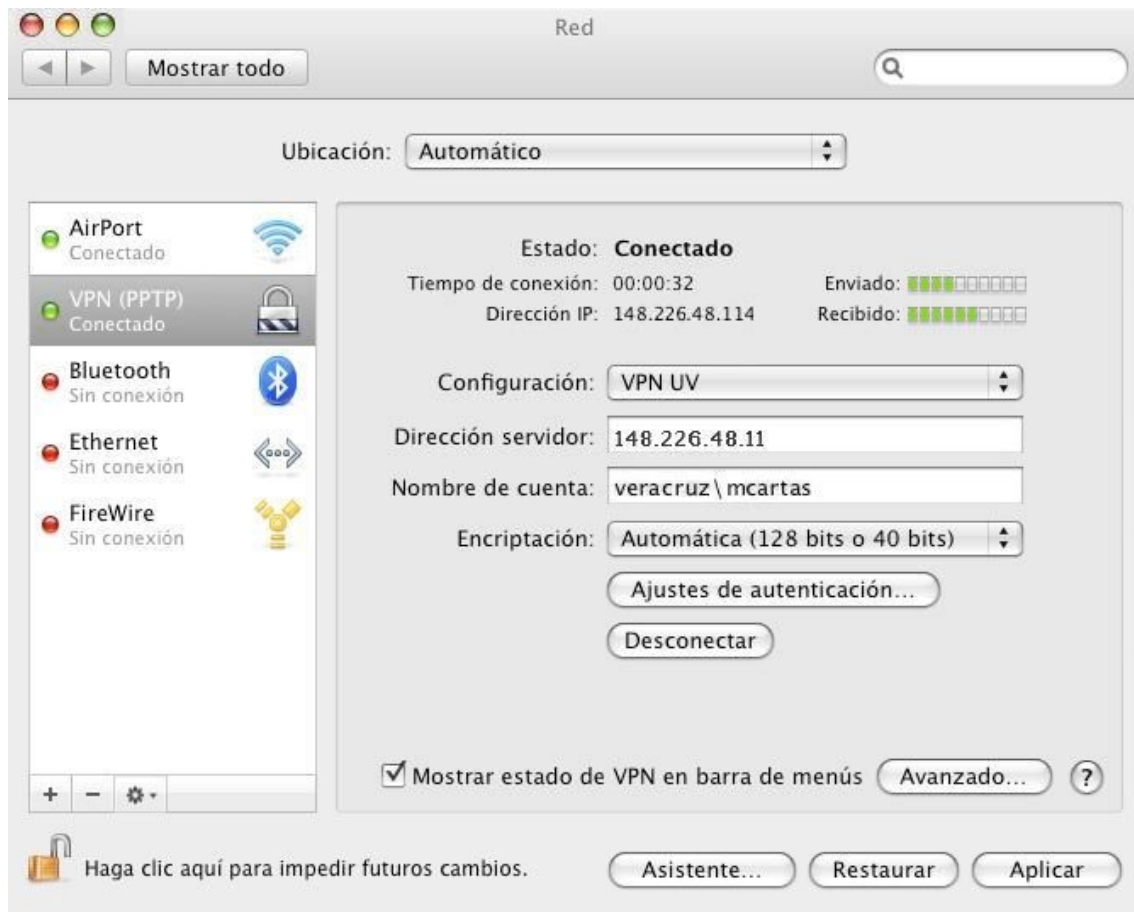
Red

Mostrar todo

Ubicación: Automático

AirPort
Conectado

VPN (PPTP)
Conectado

Bluetooth
Sin conexión

Ethernet
Sin conexión

FireWire
Sin conexión

+ −

Estado: Conectado
Tiempo de conexión: 00:00:32
Dirección IP: 148.226.48.114
Enviado:
Recibido:

Configuración: VPN UV
Dirección servidor: 148.226.48.11
Nombre de cuenta: veracruz\mcartas
Encriptación: Automática (128 bits o 40 bits)

Ajustes de autenticación...

Desconectar

Mostrar estado de VPN en barra de menús

Avanzado...

?

Haga clic aquí para impedir futuros cambios.

Asistente...

Restaurar

Aplicar